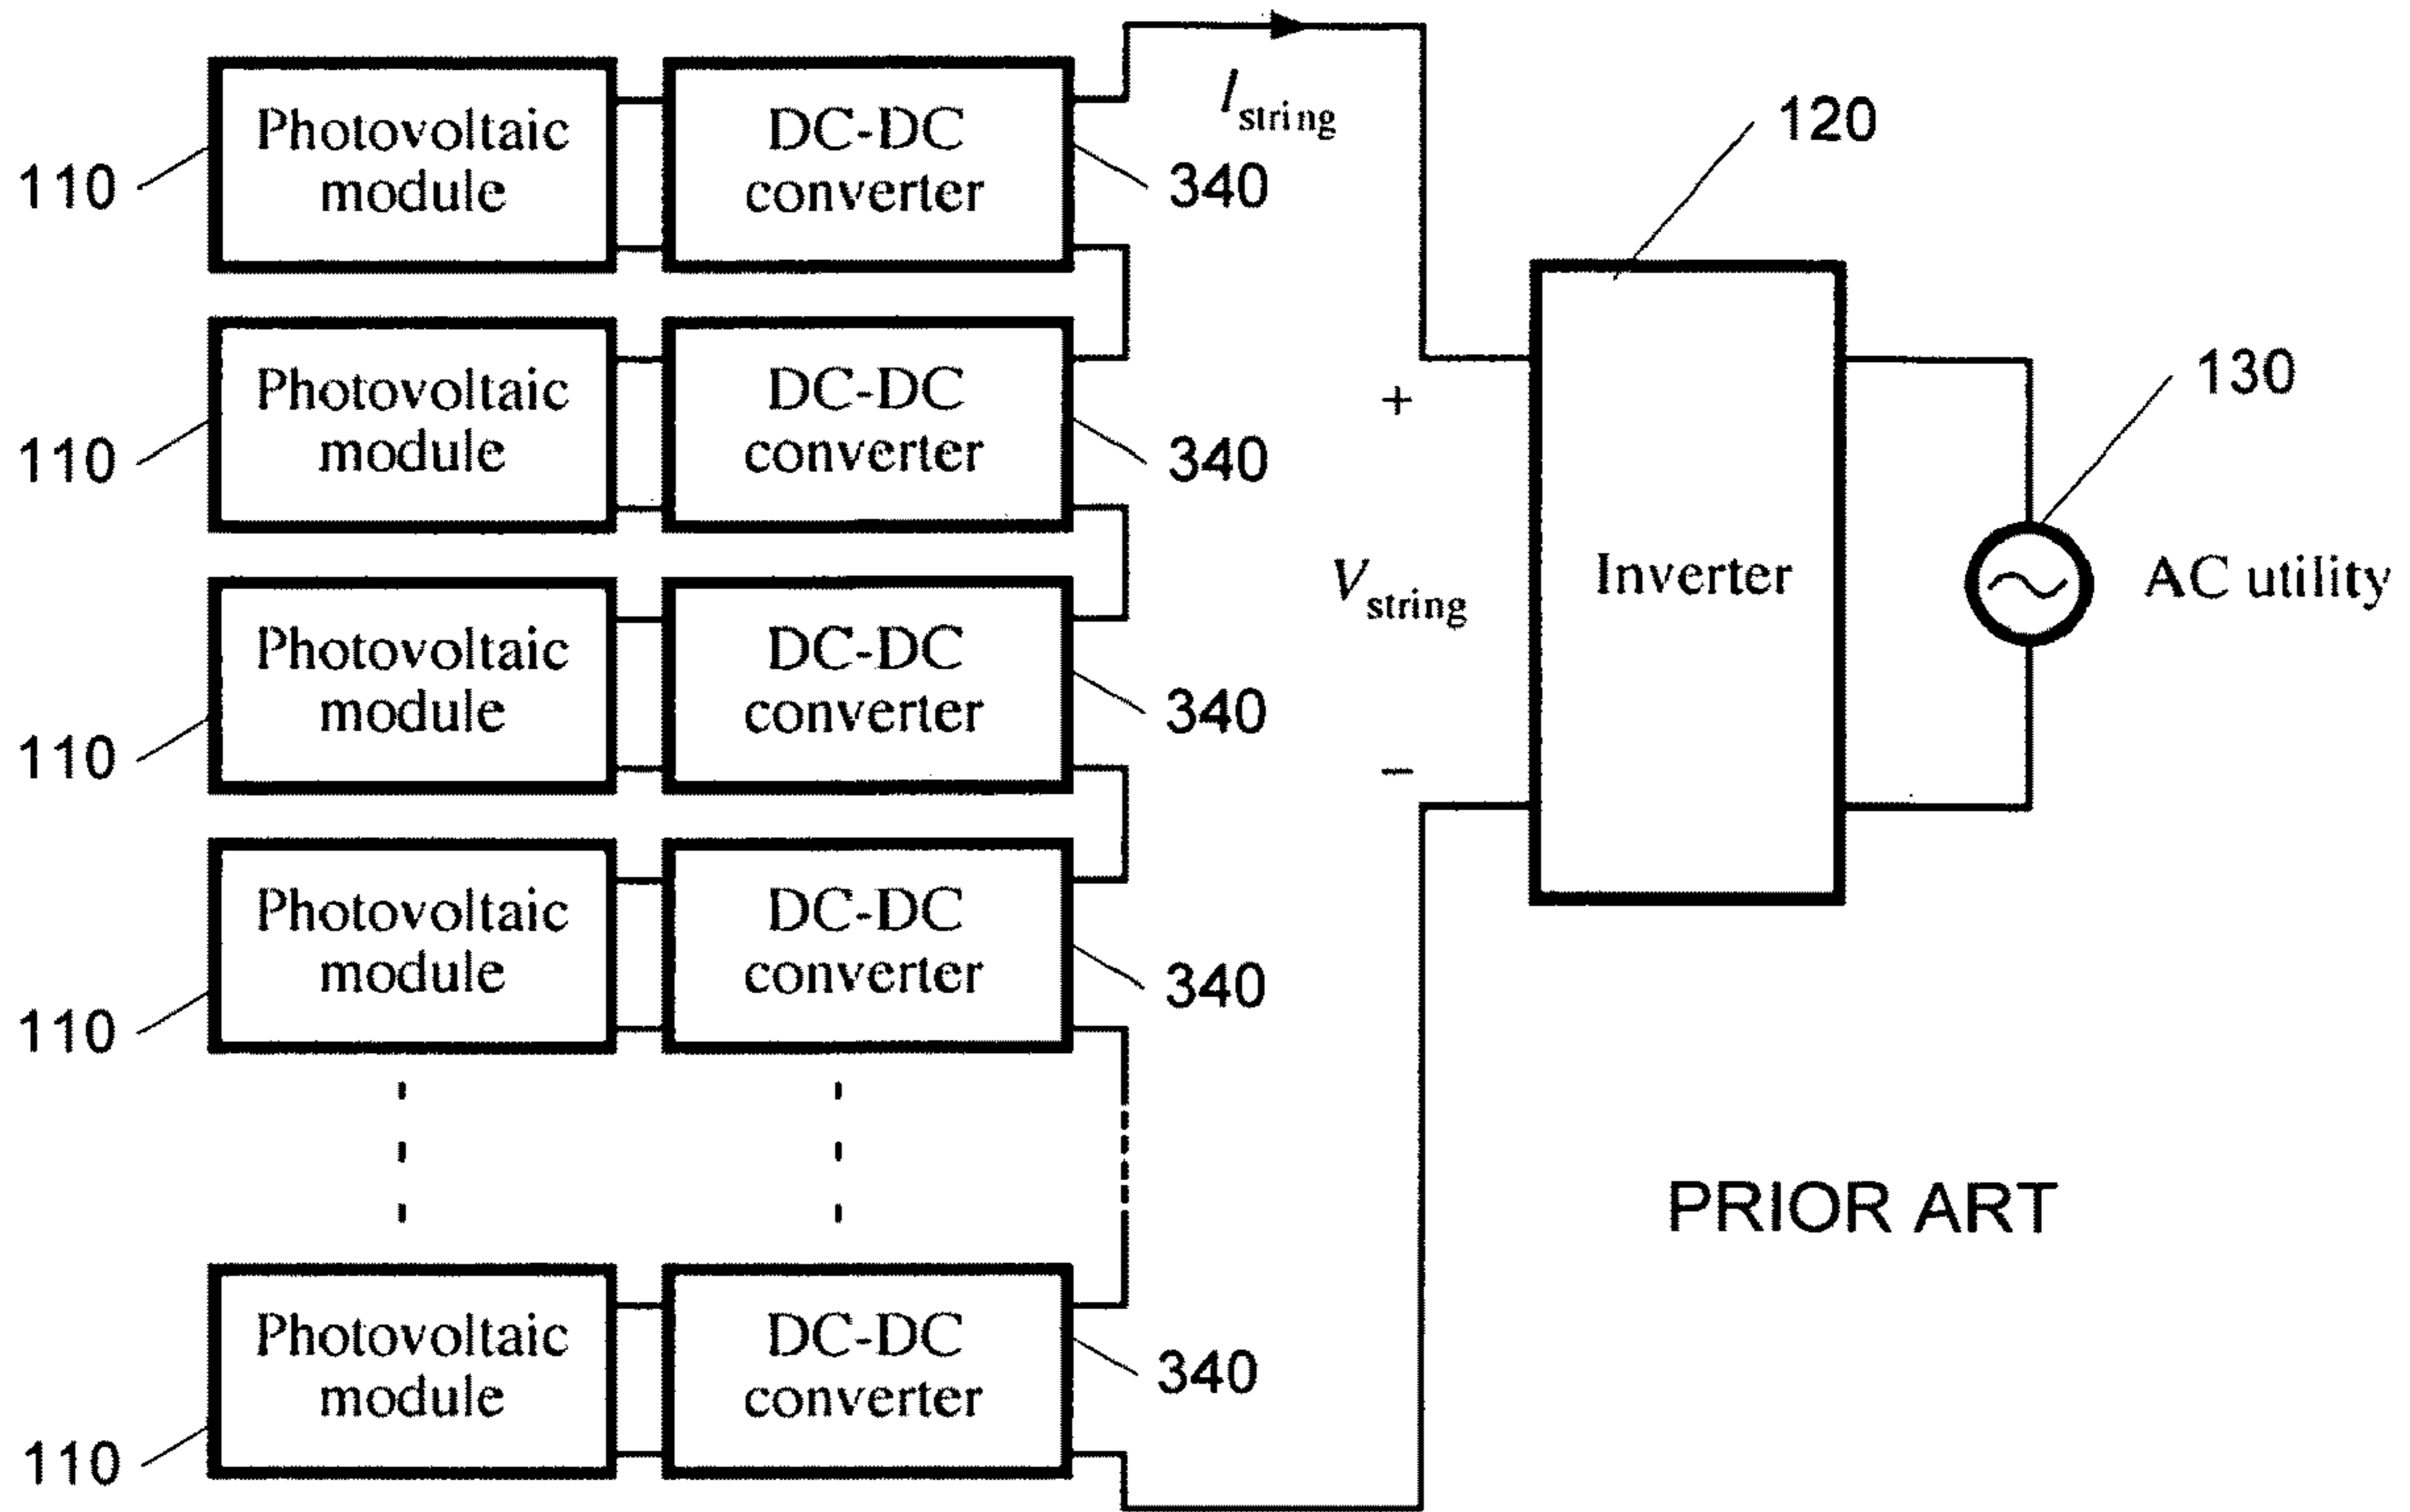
110 Photovoltaic module
DC-DC converter 340

110 Photovoltaic module
DC-DC converter 340

110 Photovoltaic module
DC-DC converter 340

110 Photovoltaic module
DC-DC converter 340

110 Photovoltaic module
DC-DC converter 340

$I_{string}$

+

$V_{string}$

−

120

Inverter

130

AC utility

PRIOR ART